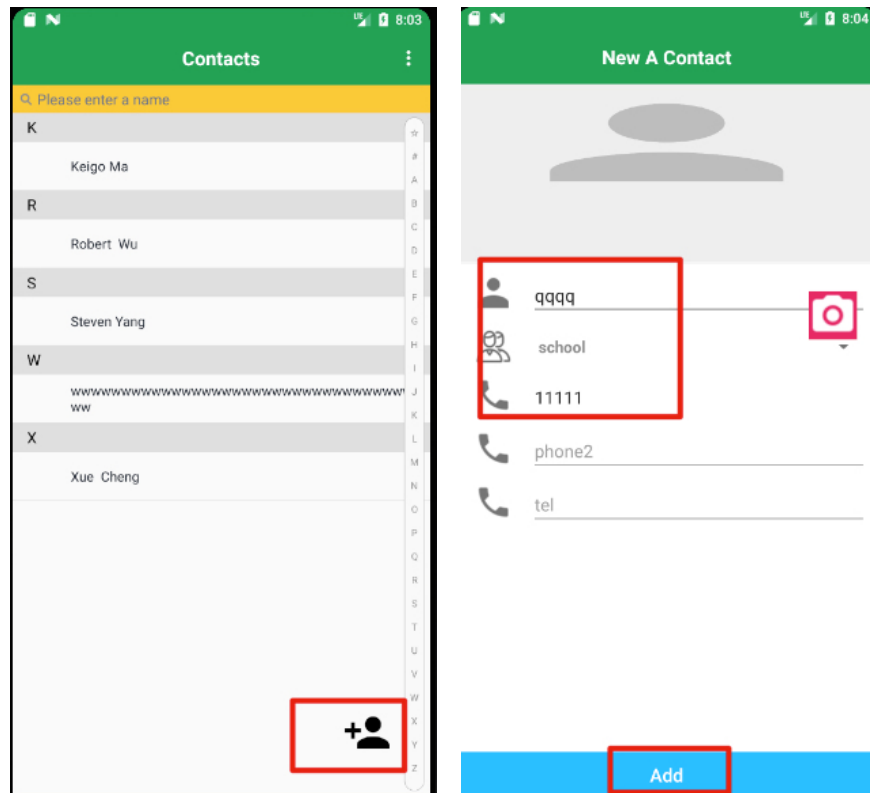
8:03

Contacts

Please enter a name

K

Keigo Ma

R

Robert Wu

S

Steven Yang

W

wwwwwwwwwwwwwwwwwwwwwwwwwwwwwwwwwwwwww ww

X

Xue Cheng

☆ # A B C D E F G H I J K L M N O P Q R S T U V W X Y Z

8:04

New A Contact

qqqq

school

11111

phone2

tel

Add